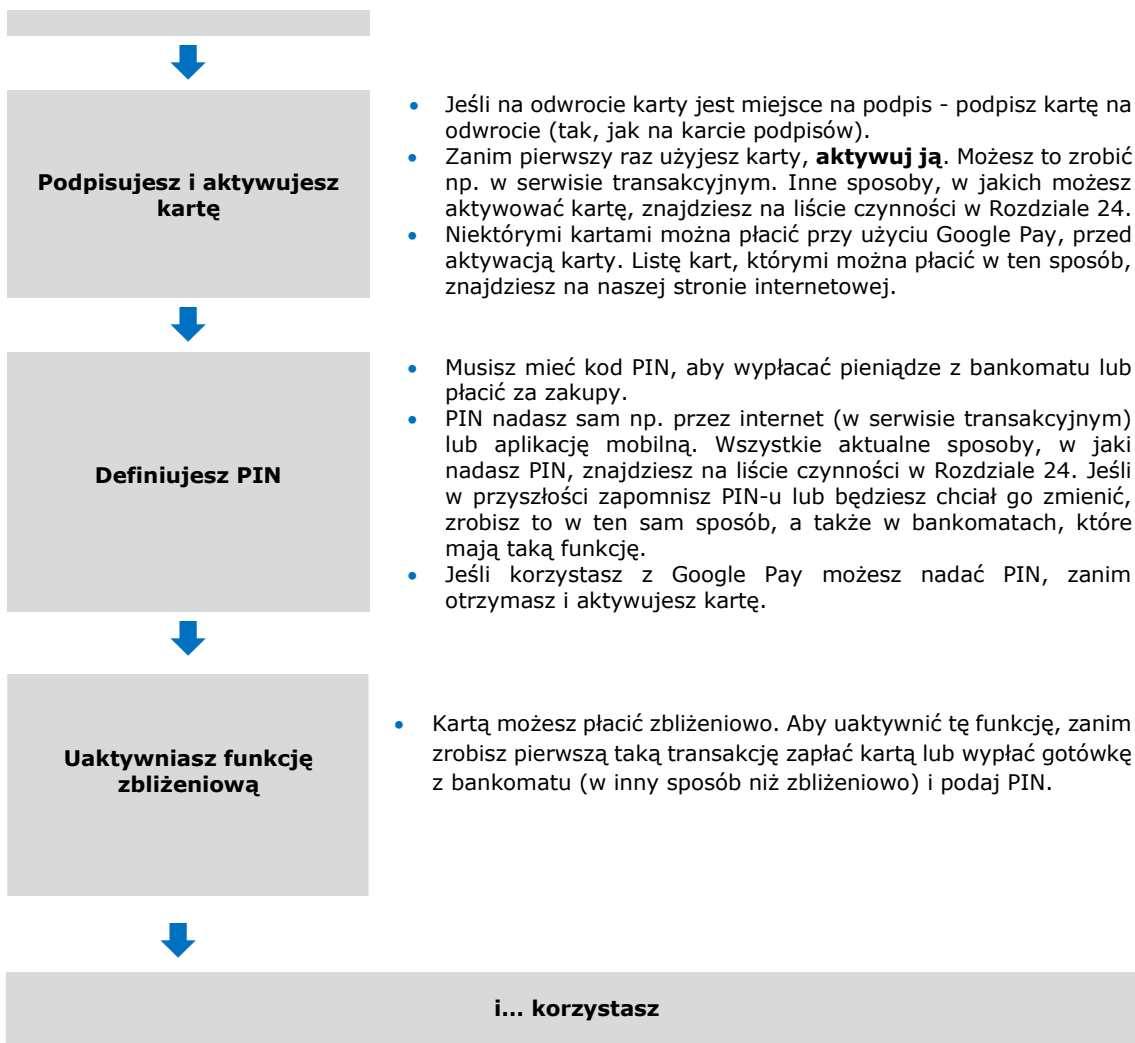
**Podpisujesz i aktywujesz kartę**

- Jeśli na odwrocie karty jest miejsce na podpis - podpisz kartę na odwrocie (tak, jak na karcie podpisów).
- Zanim pierwszy raz użyjesz karty, **aktywuj ją**. Możesz to zrobić np. w serwisie transakcyjnym. Inne sposoby, w jakich możesz aktywować kartę, znajdziesz na liście czynności w Rozdziale 24.
- Niektórymi kartami można płacić przy użyciu Google Pay, przed aktywacją karty. Listę kart, którymi można płacić w ten sposób, znajdziesz na naszej stronie internetowej.

**Definiujesz PIN**

- Musisz mieć kod PIN, aby wypłacać pieniądze z bankomatu lub płacić za zakupy.
- PIN nadasz sam np. przez internet (w serwisie transakcyjnym) lub aplikację mobilną. Wszystkie aktualne sposoby, w jaki nadasz PIN, znajdziesz na liście czynności w Rozdziale 24. Jeśli w przyszłości zapomnisz PIN-u lub będziesz chciał go zmienić, zrobisz to w ten sam sposób, a także w bankomatach, które mają taką funkcję.
- Jeśli korzystasz z Google Pay możesz nadać PIN, zanim otrzymasz i aktywujesz kartę.

**Uaktywniasz funkcję zbliżeniową**

- Kartą możesz płacić zbliżeniowo. Aby uaktywnić tę funkcję, zanim zrobisz pierwszą taką transakcję zapłać kartą lub wypłać gotówkę z bankomatu (w inny sposób niż zbliżeniowo) i podaj PIN.

**i... korzystasz**